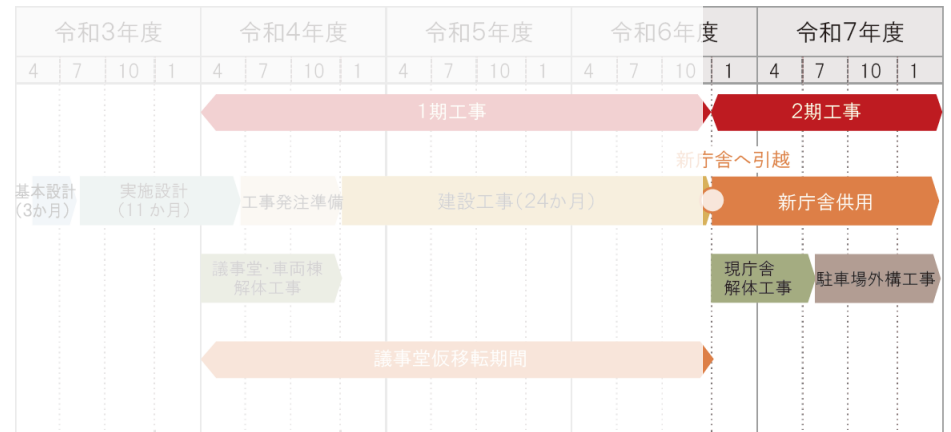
| 令和3年度 | 令和4年度 | 令和5年度 | 令和6年度 | 令和7年度 |
|---|---|---|---|---|
| 4 7 10 1 | 4 7 10 1 | 4 7 10 1 | 4 7 10 1 | 4 7 10 1 |

1期工事

2期工事

新庁舎へ引越

基本設計（3か月）

実施設計（11か月）

工事発注準備

建設工事（24か月）

新庁舎供用

議事堂・車両棟解体工事

現庁舎解体工事

駐車場外構工事

議事堂仮移転期間